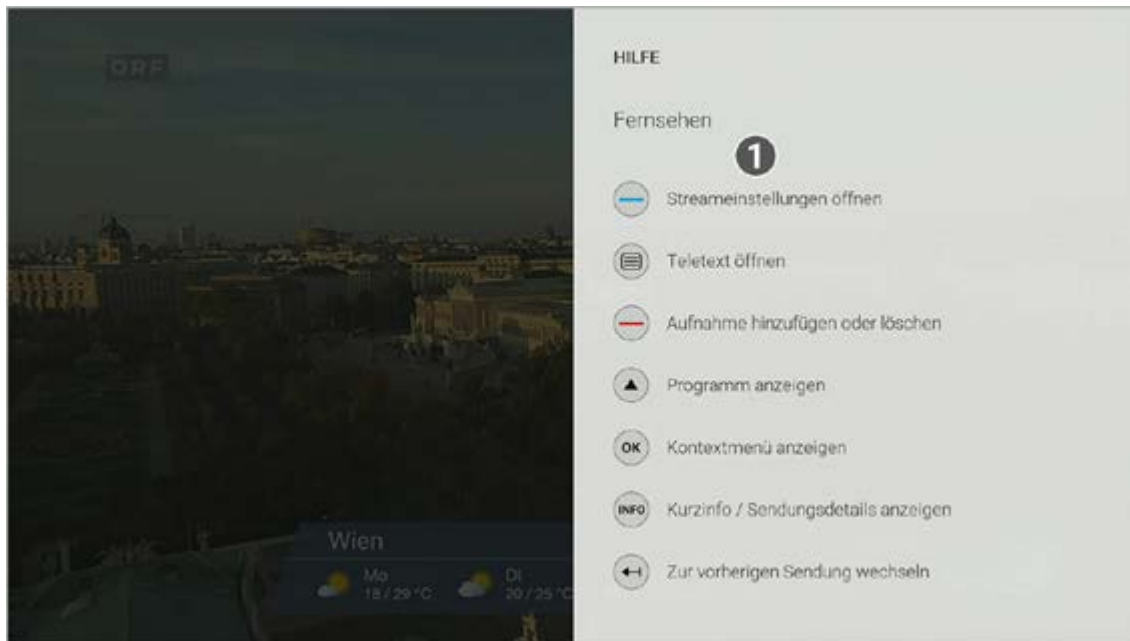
ORF

Wien

Mo
18 / 29 °C

Di
20 / 25 °C

HILFE

Fernsehen

1

Streameinstellungen öffnen

Teletext öffnen

Aufnahme hinzufügen oder löschen

Programm anzeigen

OK Kontextmenü anzeigen

INFO Kurzinfo / Sendungsdetails anzeigen

Zur vorherigen Sendung wechseln